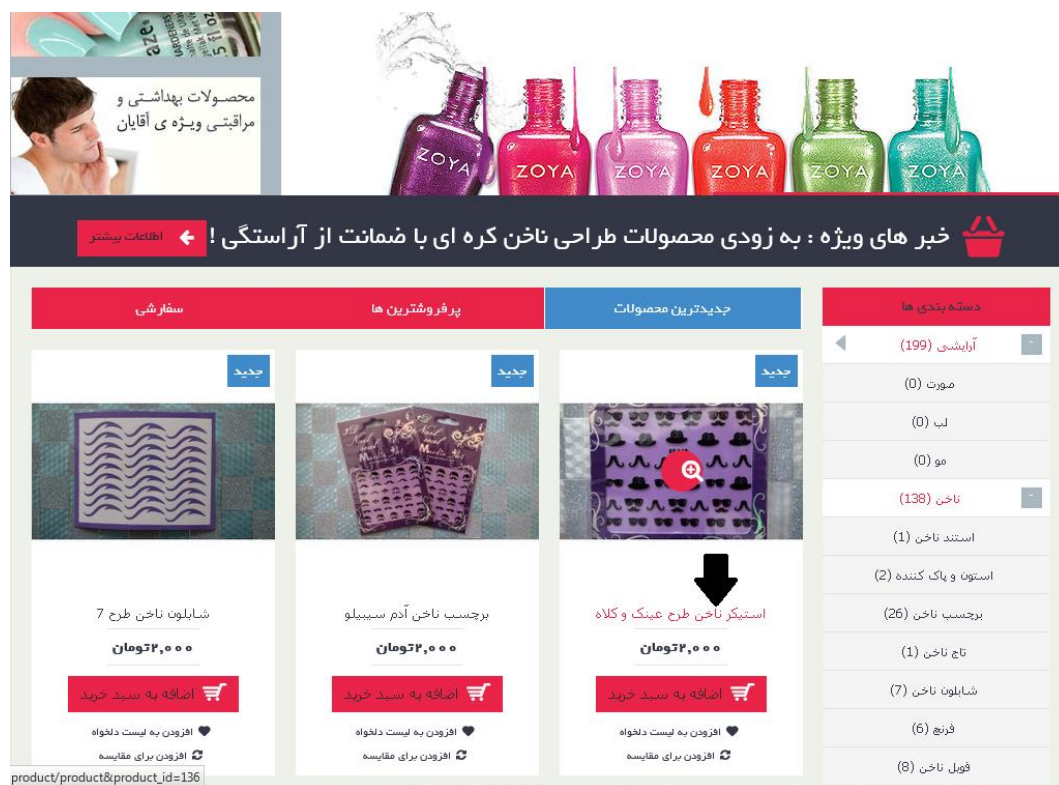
محصولات بهداشتی و مراقبتی ویژه ی آقایان

ZOYA ZOYA ZOYA ZOYA ZOYA ZOYA

خبر های ویژه : به زودی محصولات طراحی ناخن کره ای با ضمانت از آراستگی ! اطلاعات بیشتر

دسته بندی ها
آرایشی (199)
صورت (0)
لب (0)
مو (0)
ناخن (138)
استند ناخن (1)
استون و پاک کننده (2)
برچسب ناخن (26)
تاج ناخن (1)
شابلون ناخن (7)
فرنچ (6)
فویل ناخن (8)

جدیدترین محصولات | پرفروشترین ها | سفارشی

جدید
استیکر ناخن طرح عینک و کلاه
۲,۰۰۰تومان
اضافه به سبد خرید
افزودن به لیست دلخواه
افزودن برای مقایسه

جدید
برچسب ناخن آدم سیبیلو
۲,۰۰۰تومان
اضافه به سبد خرید
افزودن به لیست دلخواه
افزودن برای مقایسه

جدید
شابلون ناخن طرح 7
۲,۰۰۰تومان
اضافه به سبد خرید
افزودن به لیست دلخواه
افزودن برای مقایسه

product/product&product_id=136